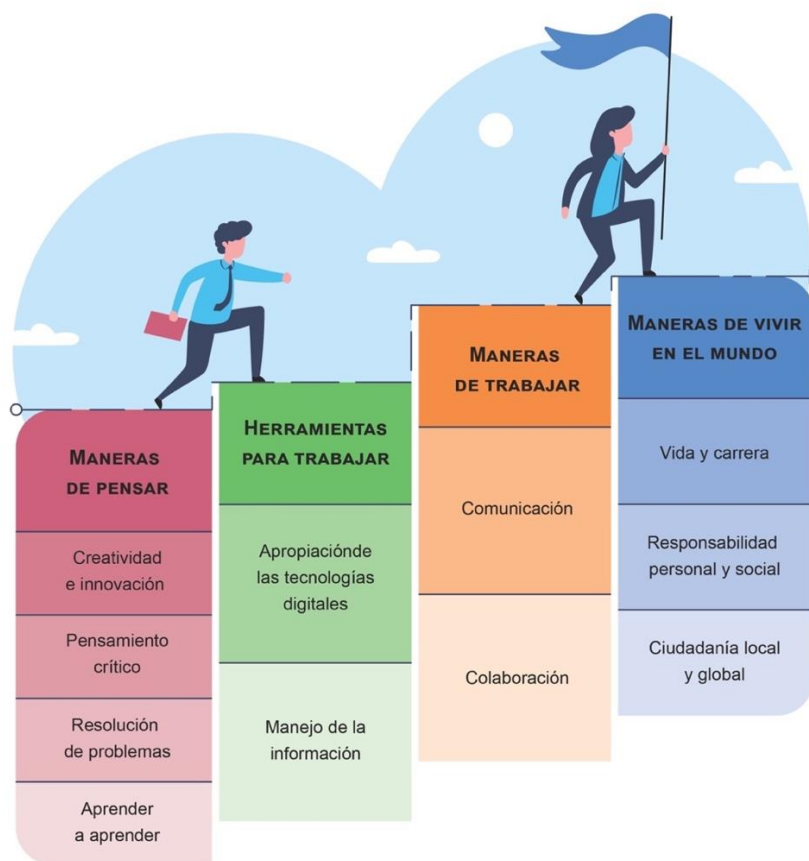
MANERAS DE PENSAR

Creatividad e innovación

Pensamiento crítico

Resolución de problemas

Aprender a aprender

HERRAMIENTAS PARA TRABAJAR

Apropiacióndе las tecnologías digitales

Manejo de la información

MANERAS DE TRABAJAR

Comunicación

Colaboración

MANERAS DE VIVIR EN EL MUNDO

Vida y carrera

Responsabilidad personal y social

Ciudadanía local y global